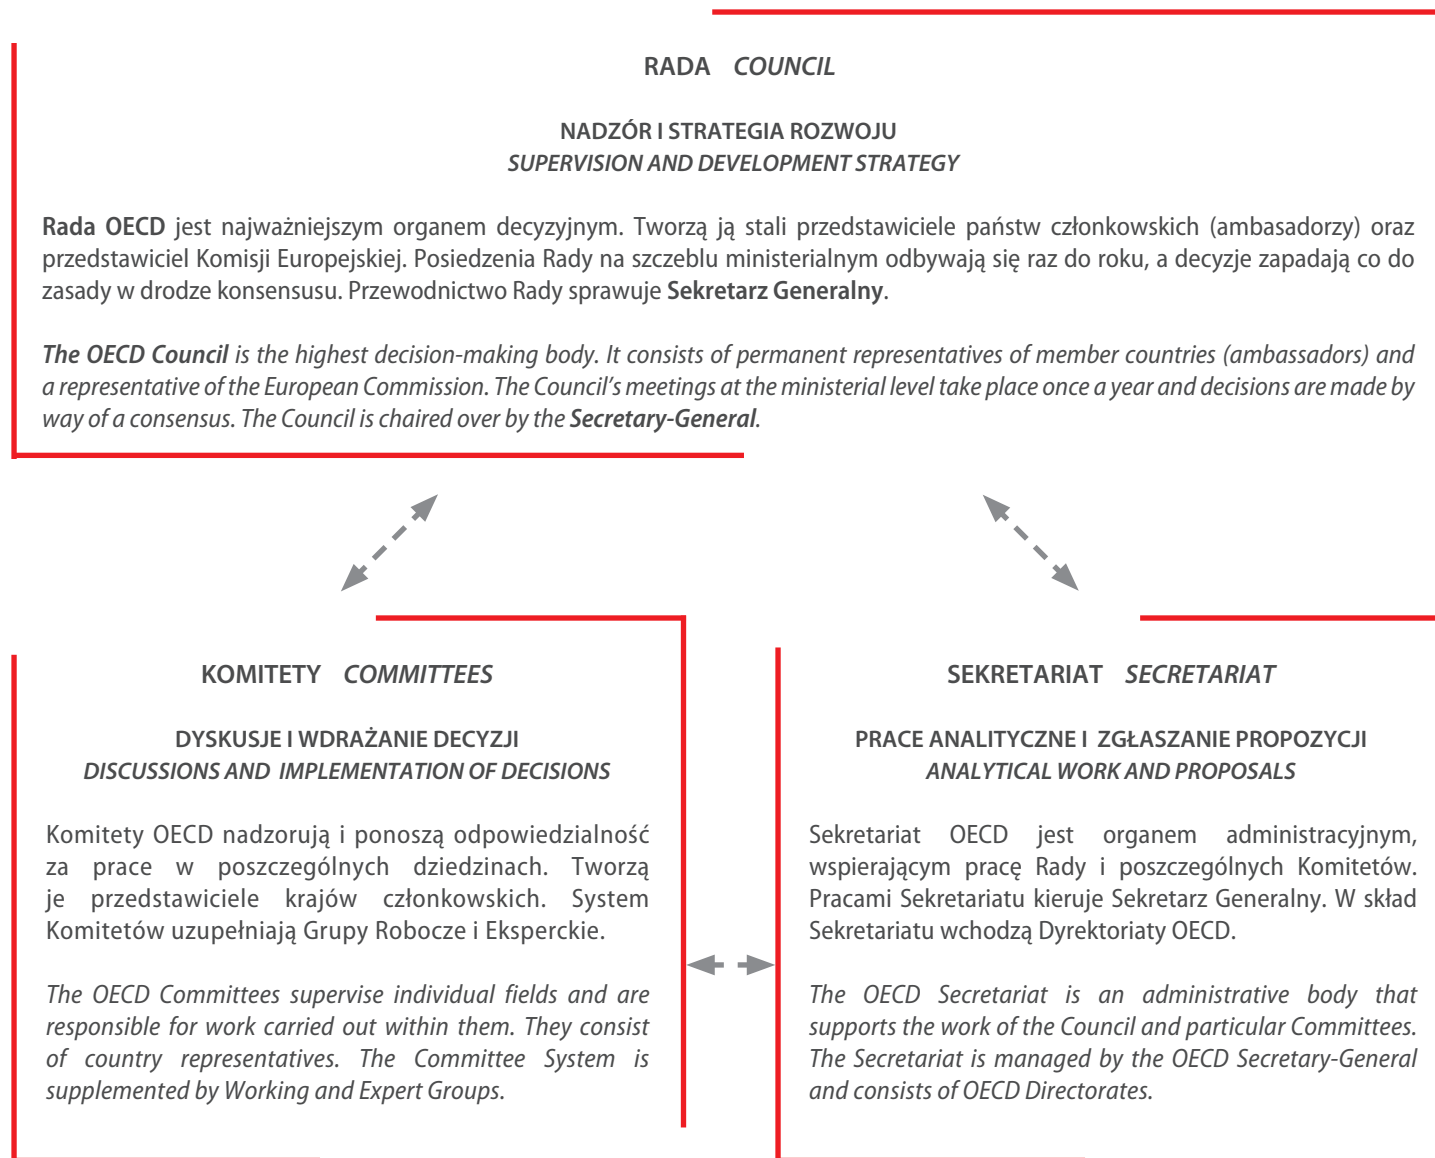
RADA COUNCIL

NADZÓR I STRATEGIA ROZWOJU
SUPERVISION AND DEVELOPMENT STRATEGY

Rada OECD jest najważniejszym organem decyzyjnym. Tworzą ją stali przedstawiciele państw członkowskich (ambasadorzy) oraz przedstawiciel Komisji Europejskiej. Posiedzenia Rady na szczeblu ministerialnym odbywają się raz do roku, a decyzje zapadają co do zasady w drodze konsensusu. Przewodnictwo Rady sprawuje Sekretarz Generalny.

The OECD Council is the highest decision-making body. It consists of permanent representatives of member countries (ambassadors) and a representative of the European Commission. The Council's meetings at the ministerial level take place once a year and decisions are made by way of a consensus. The Council is chaired over by the Secretary-General.

KOMITETY COMMITTEES

DYSKUSJE I WDRAŻANIE DECYZJI
DISCUSSIONS AND IMPLEMENTATION OF DECISIONS

Komitety OECD nadzorują i ponoszą odpowiedzialność za prace w poszczególnych dziedzinach. Tworzą je przedstawiciele krajów członkowskich. System Komitetów uzupełniają Grupy Robocze i Eksperckie.

The OECD Committees supervise individual fields and are responsible for work carried out within them. They consist of country representatives. The Committee System is supplemented by Working and Expert Groups.

SEKRETARIAT SECRETARIAT

PRACE ANALITYCZNE I ZGŁASZANIE PROPOZYCJI
ANALYTICAL WORK AND PROPOSALS

Sekretariat OECD jest organem administracyjnym, wspierającym pracę Rady i poszczególnych Komitetów. Pracami Sekretariatu kieruje Sekretarz Generalny. W skład Sekretariatu wchodzą Dyrektoriaty OECD.

The OECD Secretariat is an administrative body that supports the work of the Council and particular Committees. The Secretariat is managed by the OECD Secretary-General and consists of OECD Directorates.